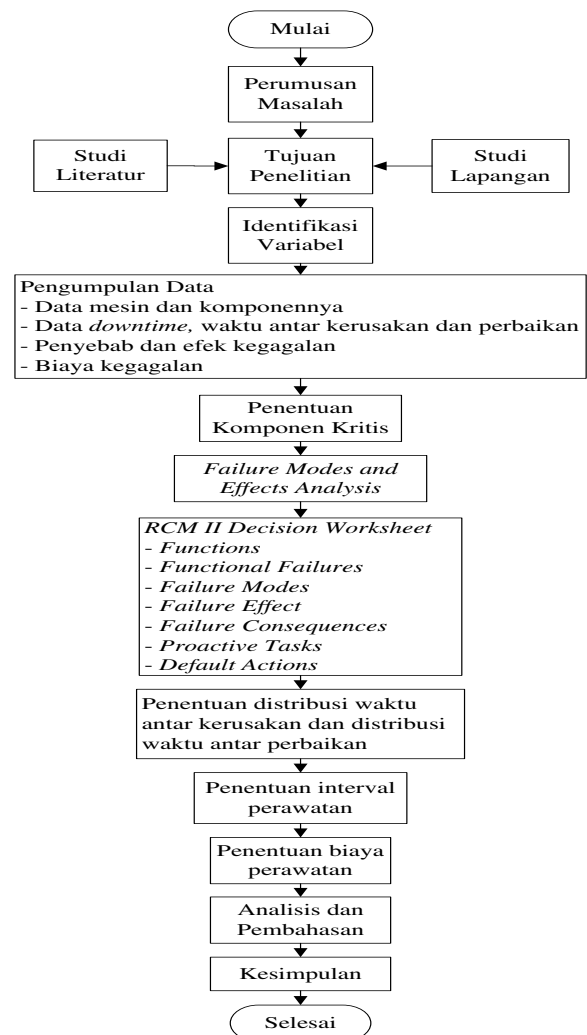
Mulai

Perumusan Masalah

Studi Literatur

Tujuan Penelitian

Studi Lapangan

Identifikasi Variabel

Pengumpulan Data
- Data mesin dan komponennya
- Data *downtime,* waktu antar kerusakan dan perbaikan
- Penyebab dan efek kegagalan
- Biaya kegagalan

Penentuan Komponen Kritis

*Failure Modes and Effects Analysis*

*RCM II Decision Worksheet*
*- Functions*
*- Functional Failures*
*- Failure Modes*
*- Failure Effect*
*- Failure Consequences*
*- Proactive Tasks*
*- Default Actions*

Penentuan distribusi waktu antar kerusakan dan distribusi waktu antar perbaikan

Penentuan interval perawatan

Penentuan biaya perawatan

Analisis dan Pembahasan

Kesimpulan

Selesai